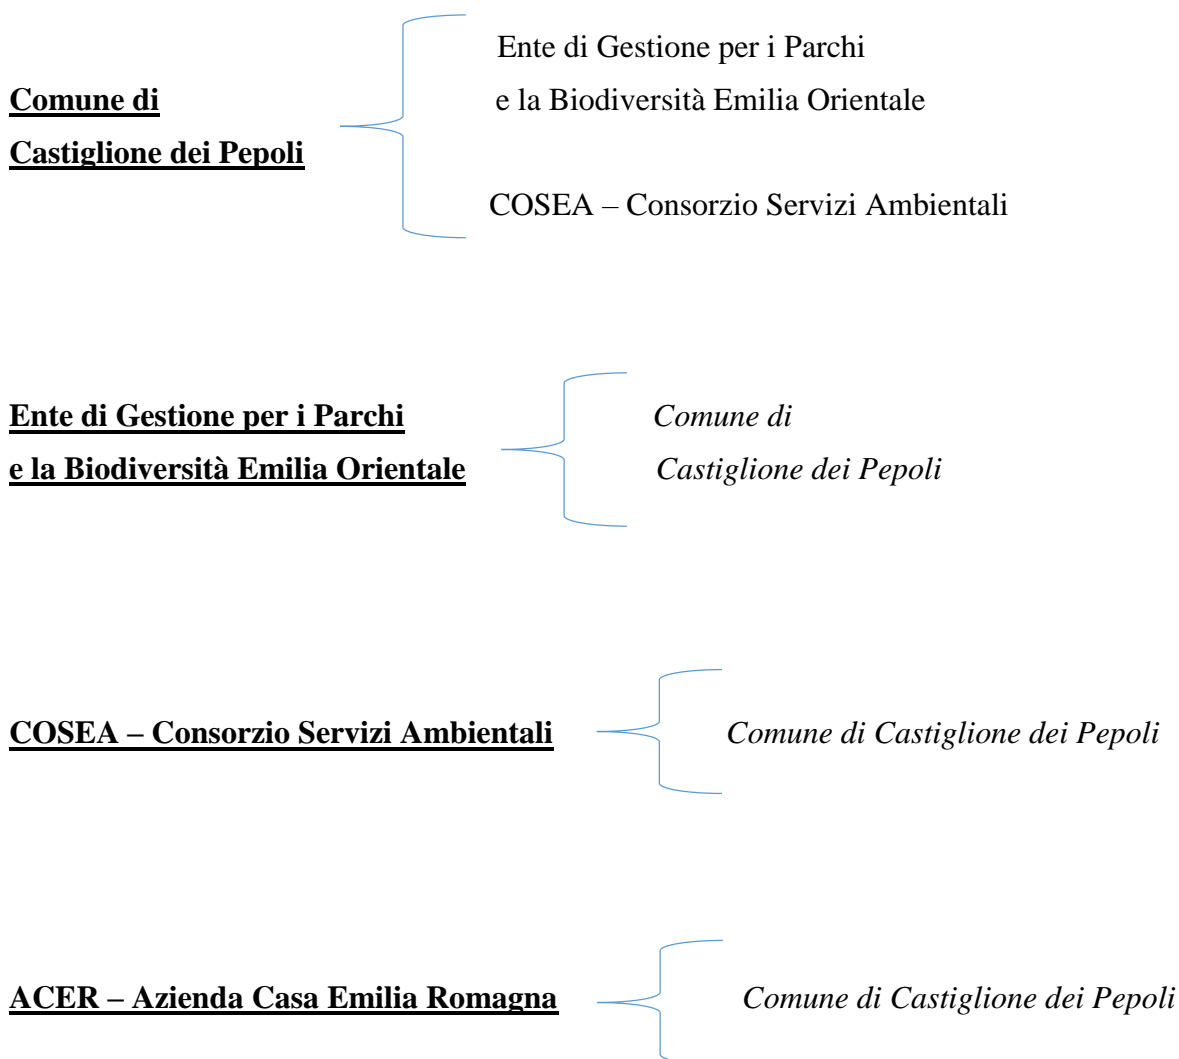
Comune di
Castiglione dei Pepoli

Ente di Gestione per i Parchi
e la Biodiversità Emilia Orientale

COSEA – Consorzio Servizi Ambientali

Ente di Gestione per i Parchi
e la Biodiversità Emilia Orientale

*Comune di*
*Castiglione dei Pepoli*

COSEA – Consorzio Servizi Ambientali

*Comune di Castiglione dei Pepoli*

ACER – Azienda Casa Emilia Romagna

*Comune di Castiglione dei Pepoli*